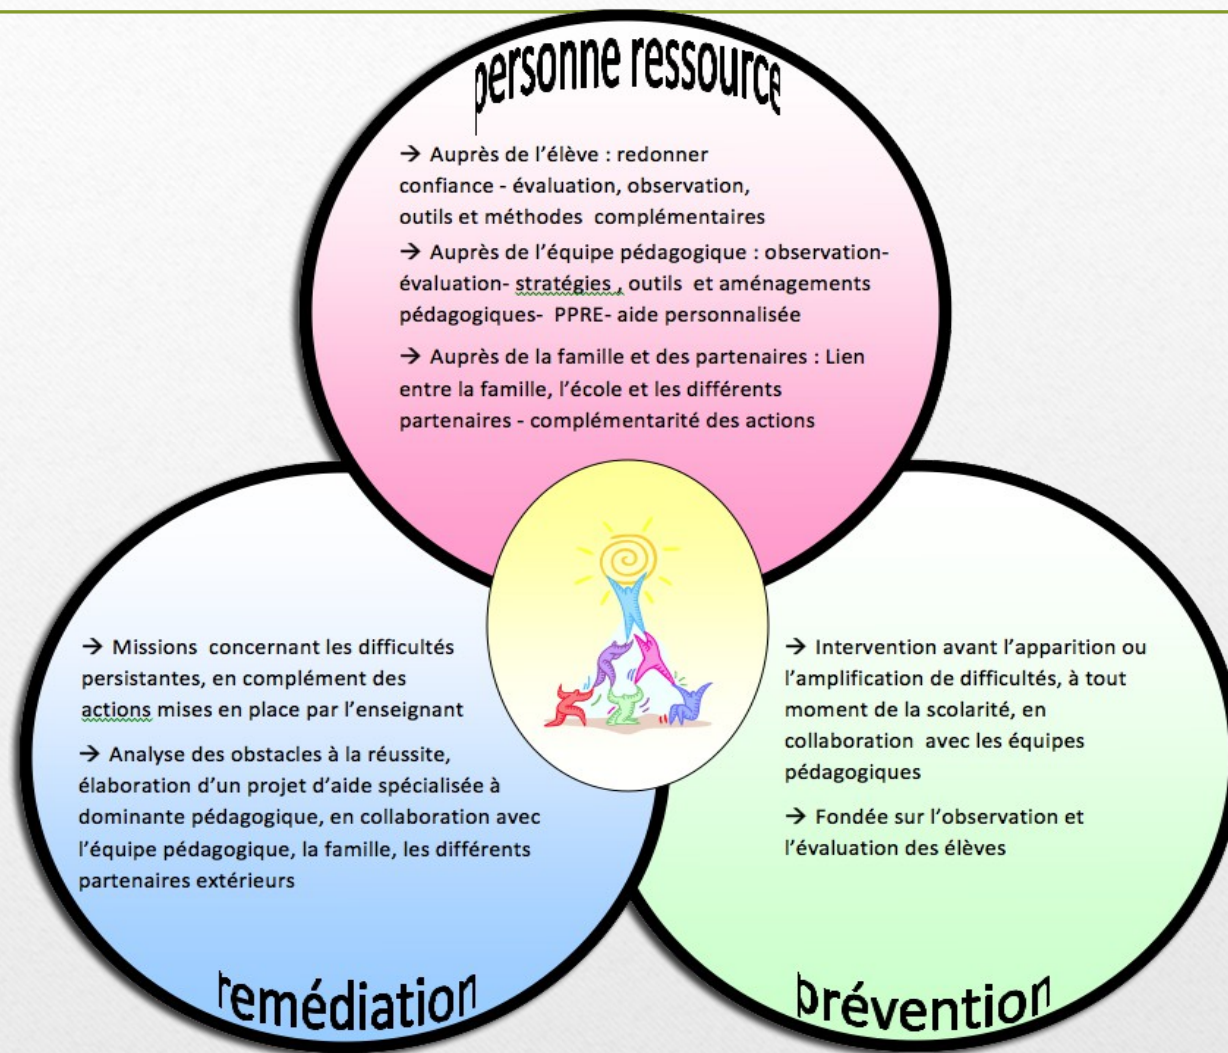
personne ressource

→ Auprès de l'élève : redonner confiance - évaluation, observation, outils et méthodes complémentaires

→ Auprès de l'équipe pédagogique : observation-évaluation- stratégies , outils et aménagements pédagogiques- PPRE- aide personnalisée

→ Auprès de la famille et des partenaires : Lien entre la famille, l'école et les différents partenaires - complémentarité des actions

→ Missions concernant les difficultés persistantes, en complément des actions mises en place par l'enseignant

→ Analyse des obstacles à la réussite, élaboration d'un projet d'aide spécialisée à dominante pédagogique, en collaboration avec l'équipe pédagogique, la famille, les différents partenaires extérieurs

remédiation

→ Intervention avant l'apparition ou l'amplification de difficultés, à tout moment de la scolarité, en collaboration avec les équipes pédagogiques

→ Fondée sur l'observation et l'évaluation des élèves

prévention